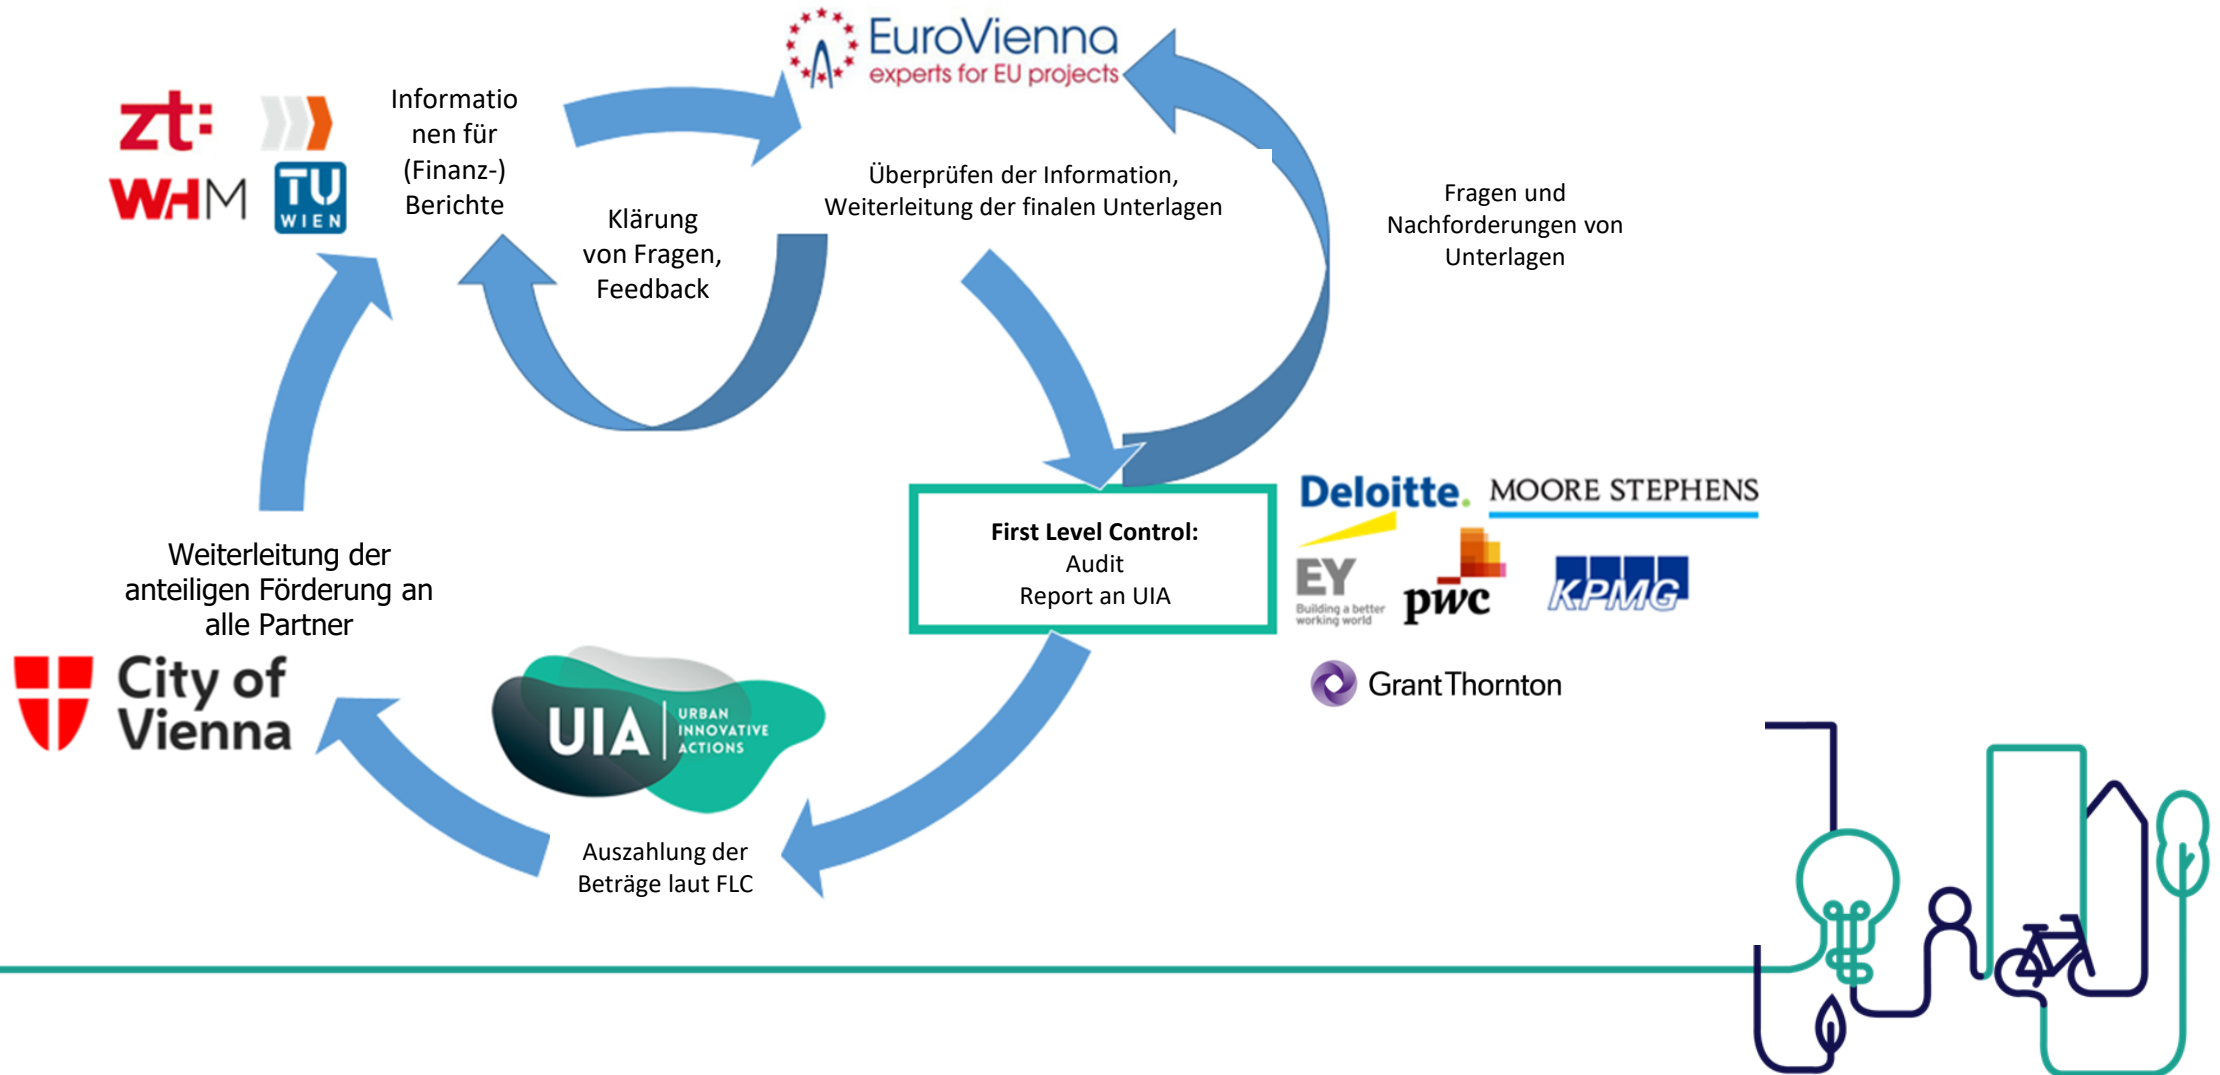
EuroVienna
experts for EU projects

zt:

WHM

TU WIEN

Informationen für (Finanz-) Berichte

Klärung von Fragen, Feedback

Überprüfen der Information, Weiterleitung der finalen Unterlagen

Fragen und Nachforderungen von Unterlagen

First Level Control:
Audit
Report an UIA

Deloitte.

MOORE STEPHENS

EY
Building a better working world

pwc

KPMG

GrantThornton

Weiterleitung der anteiligen Förderung an alle Partner

City of Vienna

UIA URBAN INNOVATIVE ACTIONS

Auszahlung der Beträge laut FLC